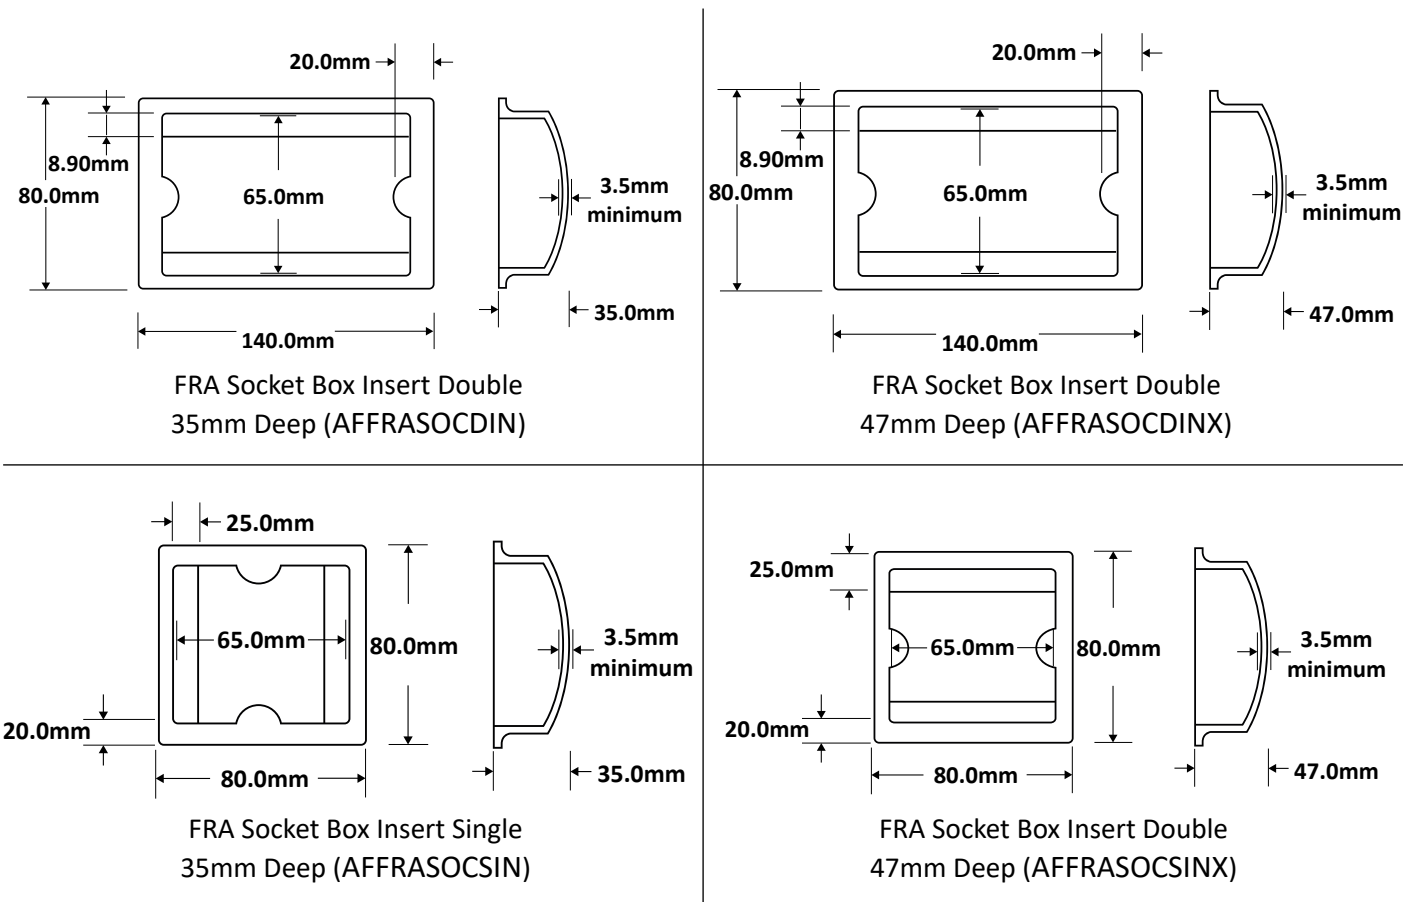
20.0mm

8.90mm

80.0mm

65.0mm

3.5mm minimum

35.0mm

140.0mm

FRA Socket Box Insert Double 35mm Deep (AFFRASOCDIN)

20.0mm

8.90mm

80.0mm

65.0mm

3.5mm minimum

47.0mm

140.0mm

FRA Socket Box Insert Double 47mm Deep (AFFRASOCDINX)

25.0mm

65.0mm

80.0mm

3.5mm minimum

20.0mm

80.0mm

35.0mm

FRA Socket Box Insert Single 35mm Deep (AFFRASOCSIN)

25.0mm

65.0mm

80.0mm

3.5mm minimum

20.0mm

80.0mm

47.0mm

FRA Socket Box Insert Double 47mm Deep (AFFRASOCSINX)